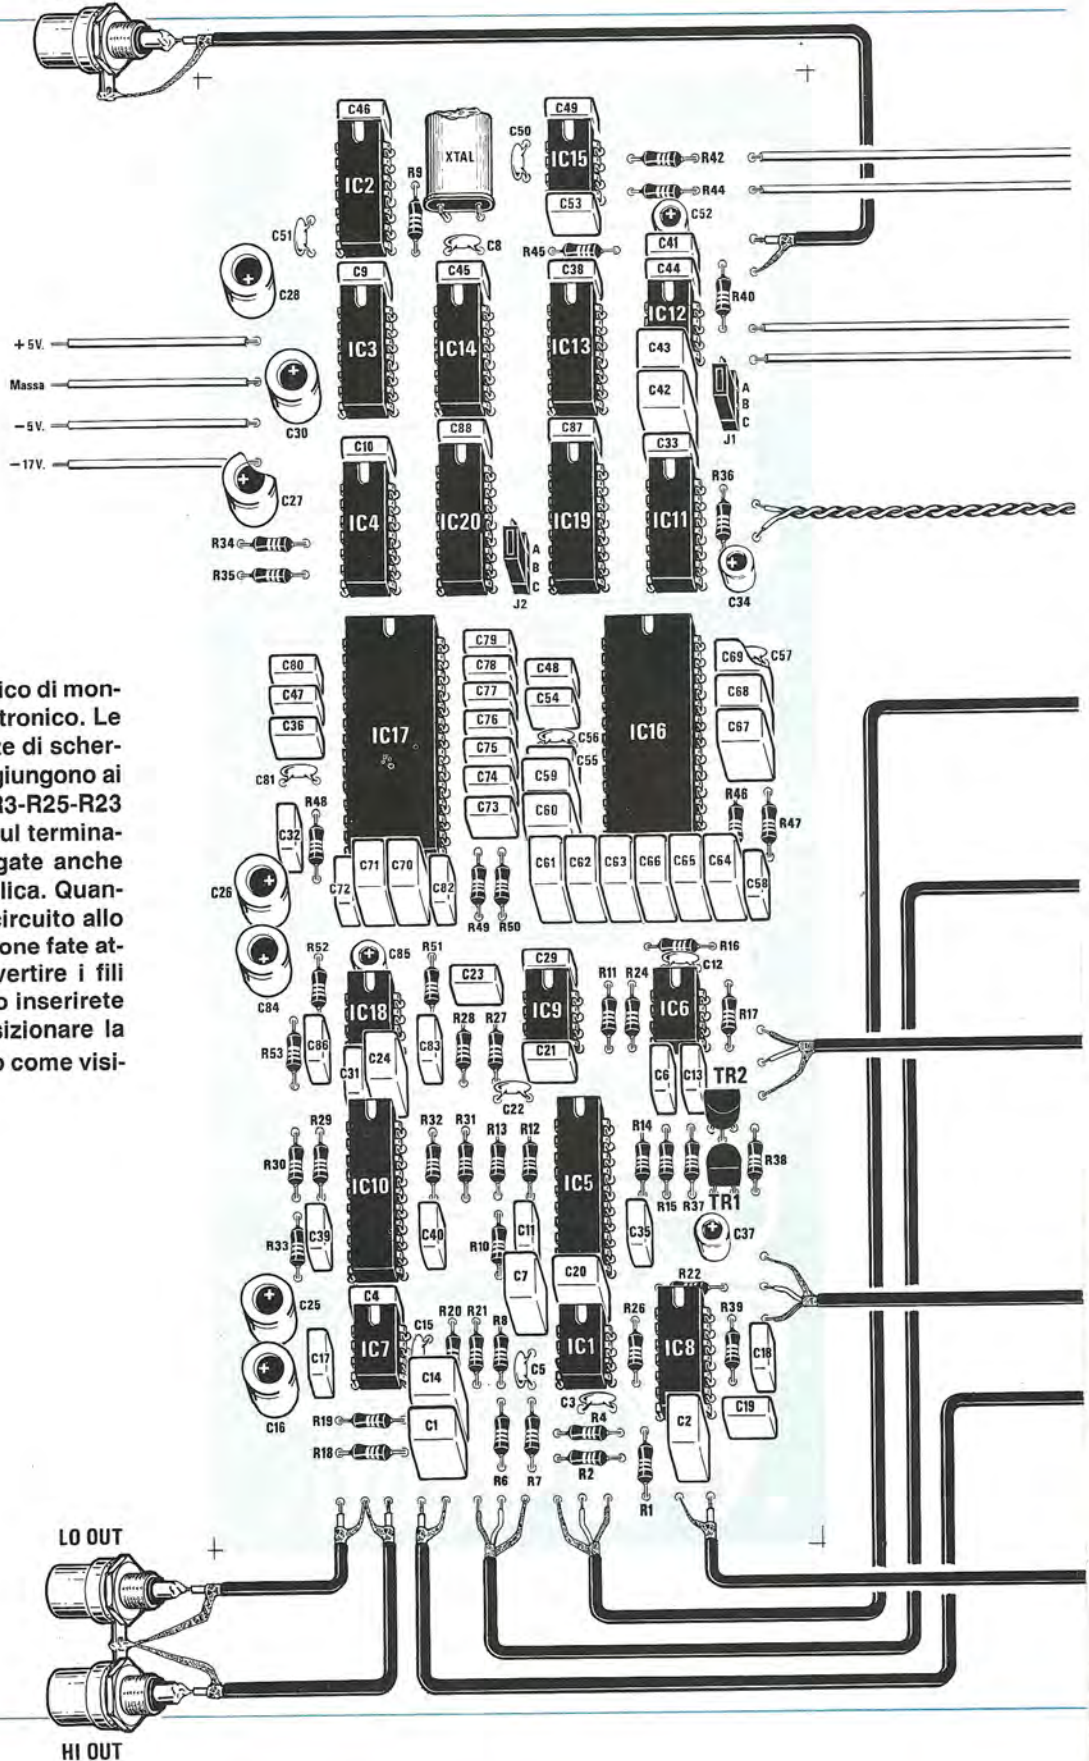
C46
XTAL
C50
C49
IC15
R42
R44
C53
C52
IC2
R9
C51
C8
R45
C41
C28
C9
C45
C38
C44
IC12
R40
+5V.
Massa
−5V.
−17V.
IC3
IC14
IC13
C43
C42
A
B
C
J1
C30
C10
C88
C87
C33
R36
IC4
IC20
IC19
IC11
C27
A
B
C
J2
R34
R35
C34

ico di mon-
tronico. Le
e di scher-
giungono ai
3-R25-R23
ul termina-
gate anche
lica. Quan-
ircuito allo
one fate at-
vertire i fili
o inserirete
sizionare la
o come visi-

C79
C78
C77
C76
C75
C74
C73
C80
C47
C36
IC17
C48
C54
C56
C55
C59
C60
IC16
C69
C57
C68
C67
C81
R48
C32
R46
R47
C26
C72
C71
C70
C82
R49
R50
C61
C62
C63
C66
C65
C64
C58
C84
R52
C85
R51
C23
C29
R16
R11
R24
C12
R53
IC18
C86
C31
C24
C83
R28
R27
IC9
C21
IC6
R17
C6
C13
TR2
C22
R29
R30
IC10
R32
R31
R13
R12
IC5
R14
R38
R33
C39
C40
R10
C11
C35
R15
R37
TR1
C37
C7
C20
R22
C25
C4
IC7
C15
R20
R21
R8
IC1
R26
IC8
R39
C18
C17
C14
C5
C16
R19
C1
C3
R4
C2
C19
R18
R6
R7
R2
R1
LO OUT
HI OUT